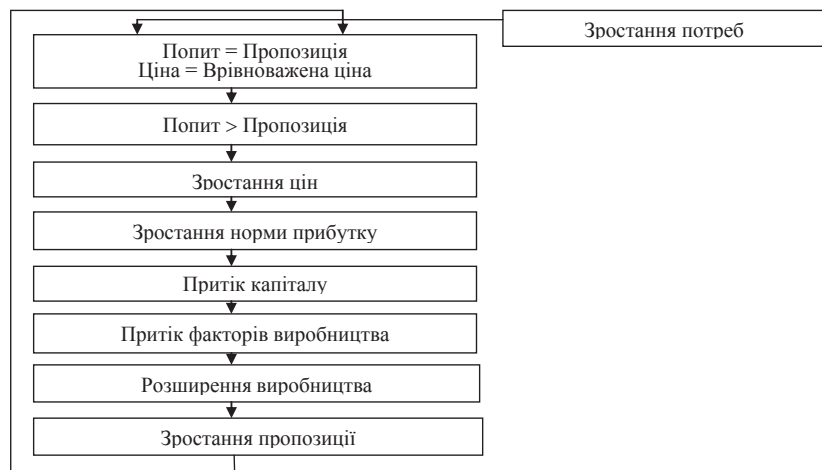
Зростання потреб

Попит = Пропозиція
Ціна = Врівноважена ціна

Попит > Пропозиція

Зростання цін

Зростання норми прибутку

Притік капіталу

Притік факторів виробництва

Розширення виробництва

Зростання пропозиції